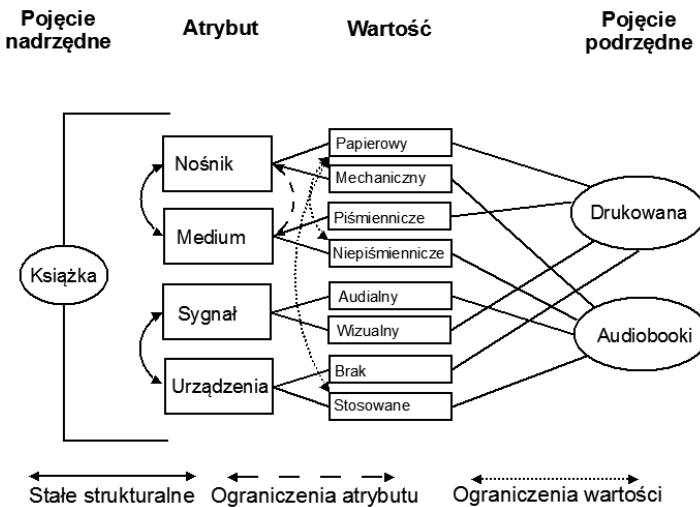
Pojęcie nadrzędne

Atrybut

Wartość

Pojęcie podrzędne

Książka

Nośnik

Medium

Sygnał

Urządzenia

Papierowy

Mechaniczny

Piśmiennicze

Niepiśmiennicze

Audialny

Wizualny

Brak

Stosowane

Drukowana

Audiobooki

Stałe strukturalne

Ograniczenia atrybutu

Ograniczenia wartości